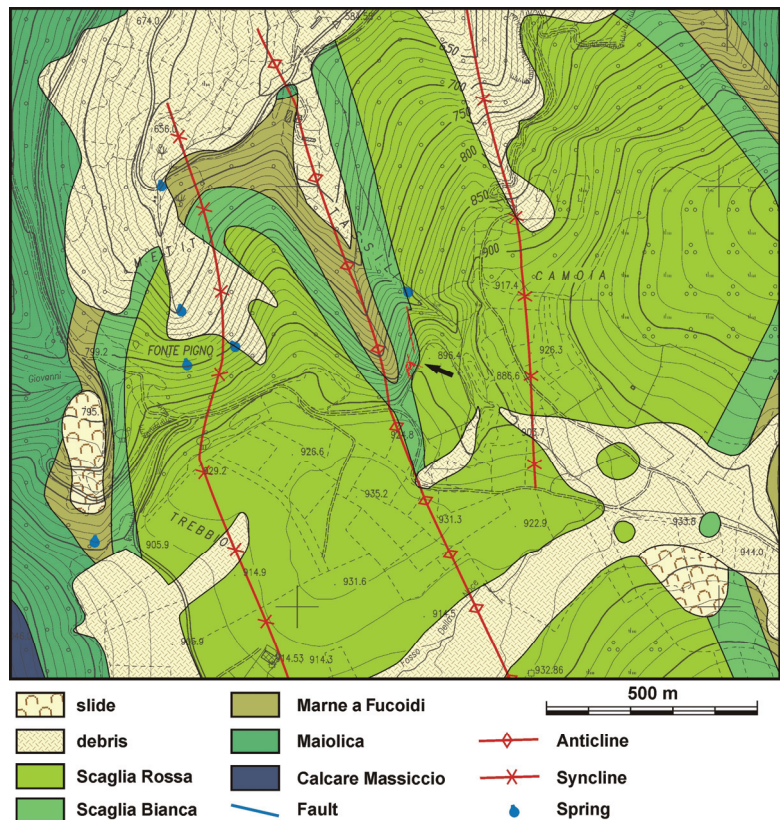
674.0
584.36
650
700
750
800
850
900
656
METTI
CAMOIA
917.4
896.4
926.3
FONTE PIGNO
739.2
Giovanni
795
886.6
903.7
924.8
926.6
929.2
935.2
TREBBO
931.3
922.9
933.8
944.0
905.9
914.9
931.6
914.5
914.53
914.3
932.86
Fosso
500 m

slide
debris
Scaglia Rossa
Scaglia Bianca
Marne a Fucoidi
Maiolica
Calcare Massiccio
Fault
Anticline
Syncline
Spring